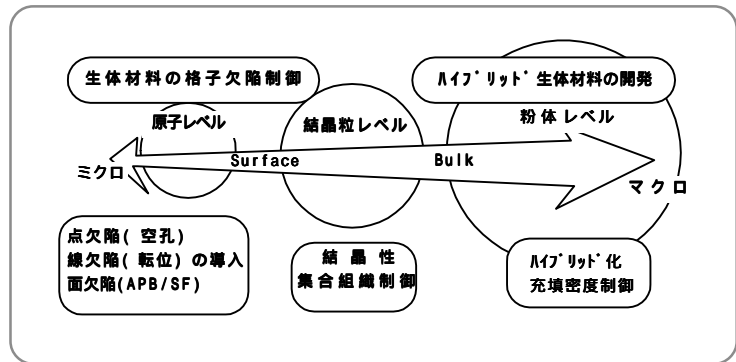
生体材料の格子欠陥制御

ﾊｲﾌﾞﾘｯﾄﾞ生体材料の開発

原子レベル

結晶粒レベル

粉体レベル

ミクロ

Surface

Bulk

マクロ

点欠陥(空孔)
線欠陥(転位)の導入
面欠陥(APB/SF)

結晶性
集合組織制御

ﾊｲﾌﾞﾘｯﾄﾞ化
充填密度制御